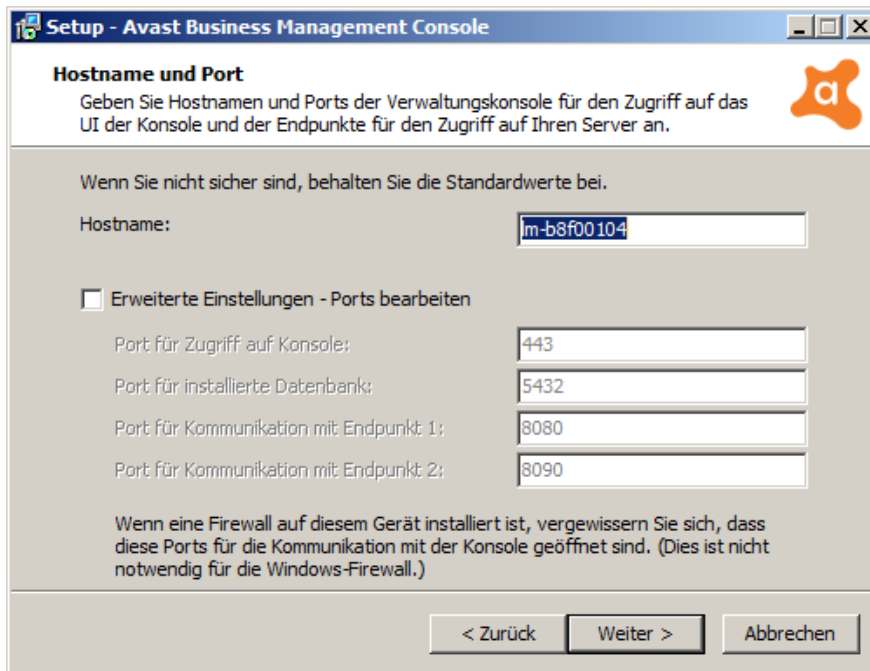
Setup - Avast Business Management Console

Hostname und Port

Geben Sie Hostnamen und Ports der Verwaltungskonsole für den Zugriff auf das UI der Konsole und der Endpunkte für den Zugriff auf Ihren Server an.

a

Wenn Sie nicht sicher sind, behalten Sie die Standardwerte bei.

Hostname: lm-b8f00104

Erweiterte Einstellungen - Ports bearbeiten

Port für Zugriff auf Konsole: 443

Port für installierte Datenbank: 5432

Port für Kommunikation mit Endpunkt 1: 8080

Port für Kommunikation mit Endpunkt 2: 8090

Wenn eine Firewall auf diesem Gerät installiert ist, vergewissern Sie sich, dass diese Ports für die Kommunikation mit der Konsole geöffnet sind. (Dies ist nicht notwendig für die Windows-Firewall.)

< Zurück | Weiter > | Abbrechen